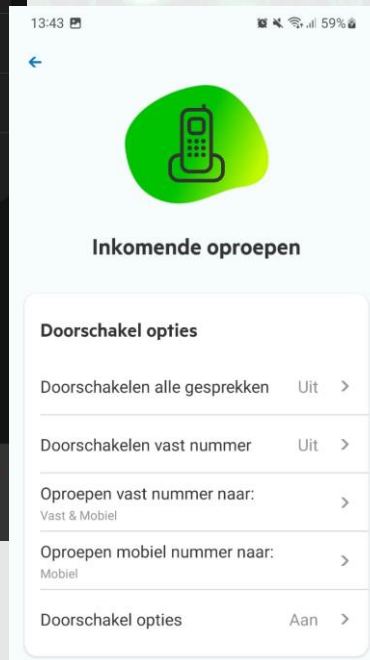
13:43 59%

Inkomende oproepen

Doorschakel opties

Doorschakelen alle gesprekken Uit

Doorschakelen vast nummer Uit

Oproepen vast nummer naar:
Vast & Mobiel

Oproepen mobiel nummer naar:
Mobiel

Doorschakel opties Aan